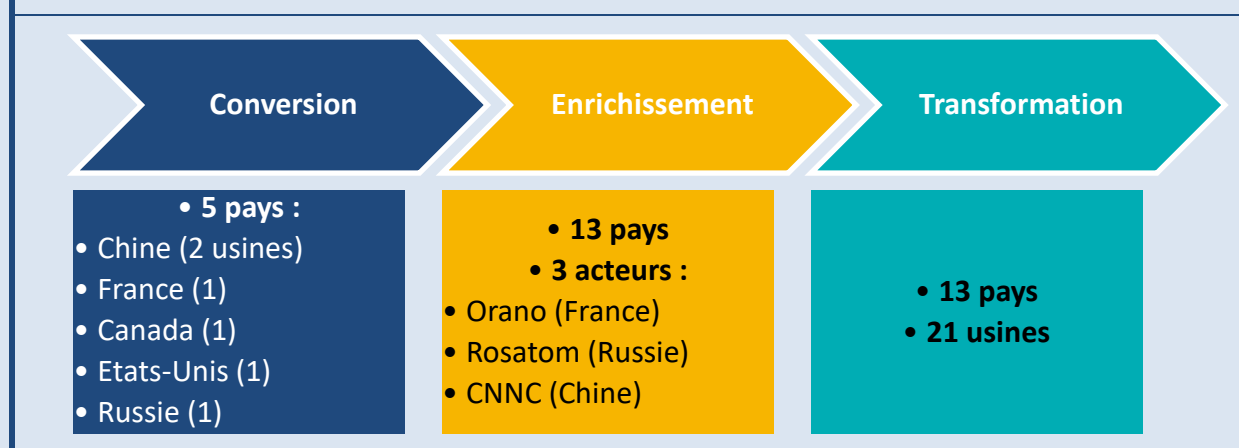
Conversion

Enrichissement

Transformation

• 5 pays :
• Chine (2 usines)
• France (1)
• Canada (1)
• Etats-Unis (1)
• Russie (1)

• 13 pays
• 3 acteurs :
• Orano (France)
• Rosatom (Russie)
• CNNC (Chine)

• 13 pays
• 21 usines